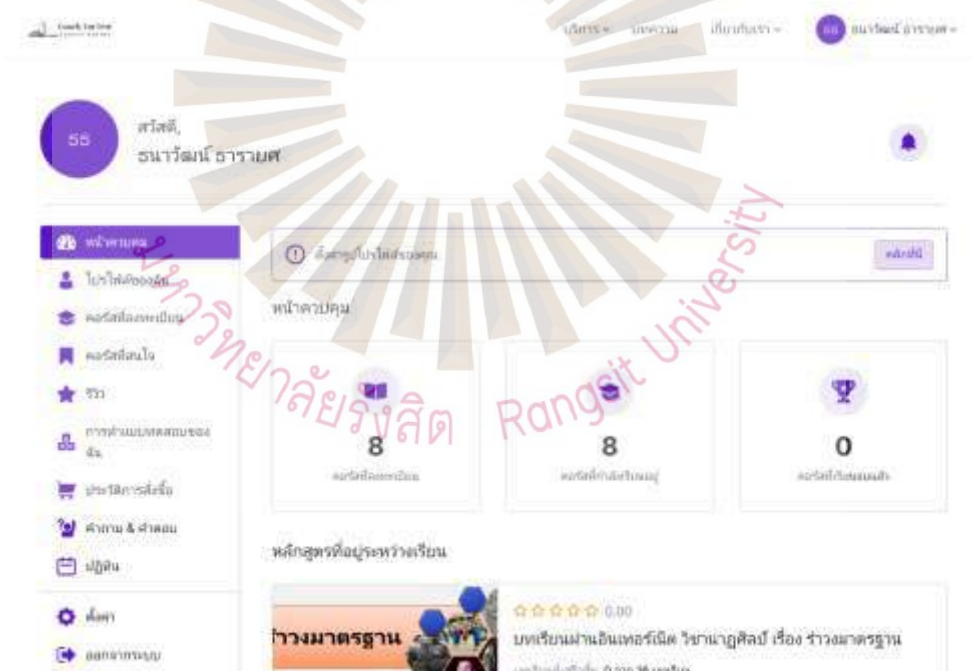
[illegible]

บริการ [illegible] เกี่ยวกับเรา ธนาวัฒน์ ธารายศ

55

สวัสดี,
ธนาวัฒน์ ธารายศ

หน้าควบคุม
โปรไฟล์ของฉัน
คอร์สที่ลงทะเบียน
คอร์สที่สนใจ
รีวิว
การทำแบบทดสอบของฉัน
ประวัติการสั่งซื้อ
คำถาม & คำตอบ
ปฏิทิน
ตั้งค่า
ออกจากระบบ

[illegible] แก้ไขได้

หน้าควบคุม

8
คอร์สที่ลงทะเบียน

8
คอร์สที่กำลังเรียนอยู่

0
คอร์สที่เรียนจบแล้ว

หลักสูตรที่อยู่ระหว่างเรียน

0.00
บทเรียนผ่านอินเทอร์เน็ต วิชานาฏศิลป์ เรื่อง รำวงมาตรฐาน
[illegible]

รำวงมาตรฐาน

มหาวิทยาลัยรังสิต Rangsit University